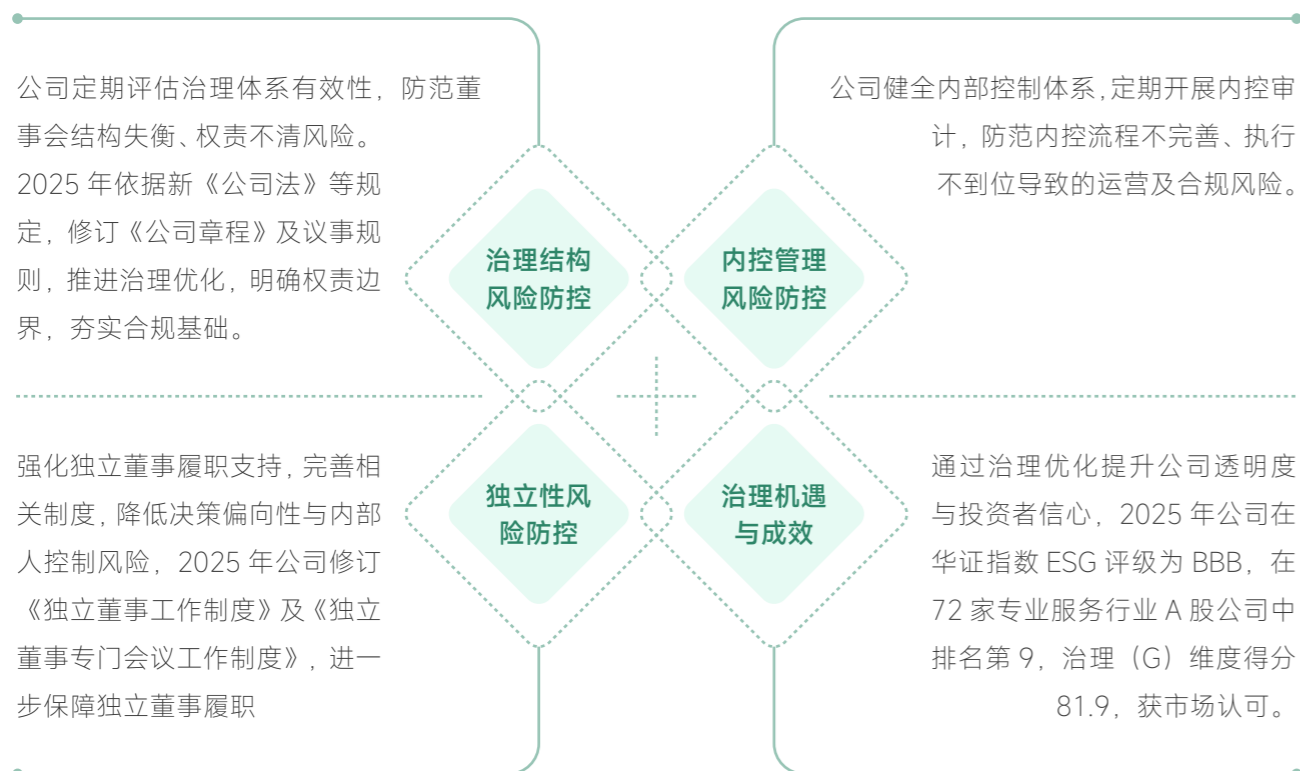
公司定期评估治理体系有效性，防范董事会结构失衡、权责不清风险。2025 年依据新《公司法》等规定，修订《公司章程》及议事规则，推进治理优化，明确权责边界，夯实合规基础。

治理结构风险防控

内控管理风险防控

公司健全内部控制体系,定期开展内控审计，防范内控流程不完善、执行不到位导致的运营及合规风险。

强化独立董事履职支持，完善相关制度，降低决策偏向性与内部人控制风险，2025 年公司修订《独立董事工作制度》及《独立董事专门会议工作制度》，进一步保障独立董事履职

独立性风险防控

治理机遇与成效

通过治理优化提升公司透明度与投资者信心，2025 年公司在华证指数 ESG 评级为 BBB，在 72 家专业服务行业 A 股公司中排名第 9，治理（G）维度得分 81.9，获市场认可。